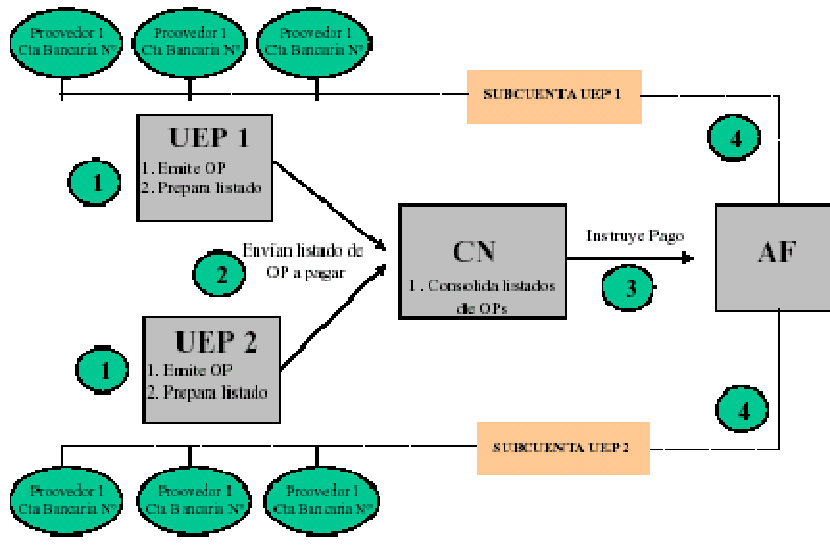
Proovedor 1
Cta Bancaria N°

Proovedor 1
Cta Bancaria N°

Proovedor 1
Cta Bancaria N°

SUBCUENTA UEP 1

UEP 1
1. Emite OP
2. Prepara listado

1

4

Envían listado de OP a pagar

2

CN
1. Consolida listados de OPs

Instruye Pago

3

AF

UEP 2
1. Emite OP
2. Prepara listado

1

4

SUBCUENTA UEP 2

Proovedor 1
Cta Bancaria N°

Proovedor 1
Cta Bancaria N°

Proovedor 1
Cta Bancaria N°